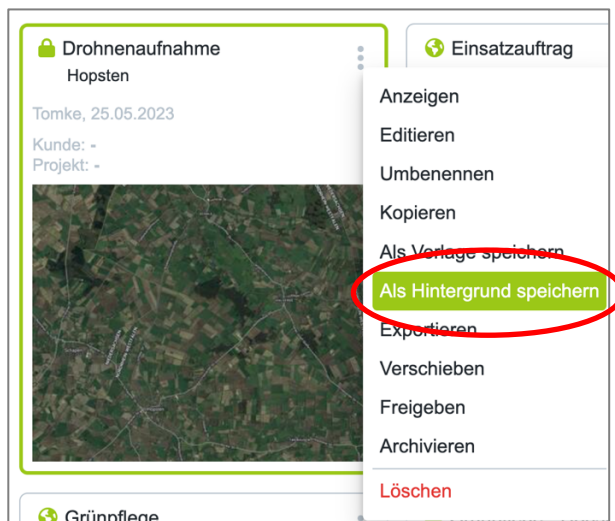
Drohnenaufnahme
Hopsten

Tomke, 25.05.2023

Kunde: -
Projekt: -

Einsatzauftrag

Anzeigen
Editieren
Umbenennen
Kopieren
Als Vorlage speichern
Als Hintergrund speichern
Exportieren
Verschieben
Freigeben
Archivieren
Löschen

Grünpflege